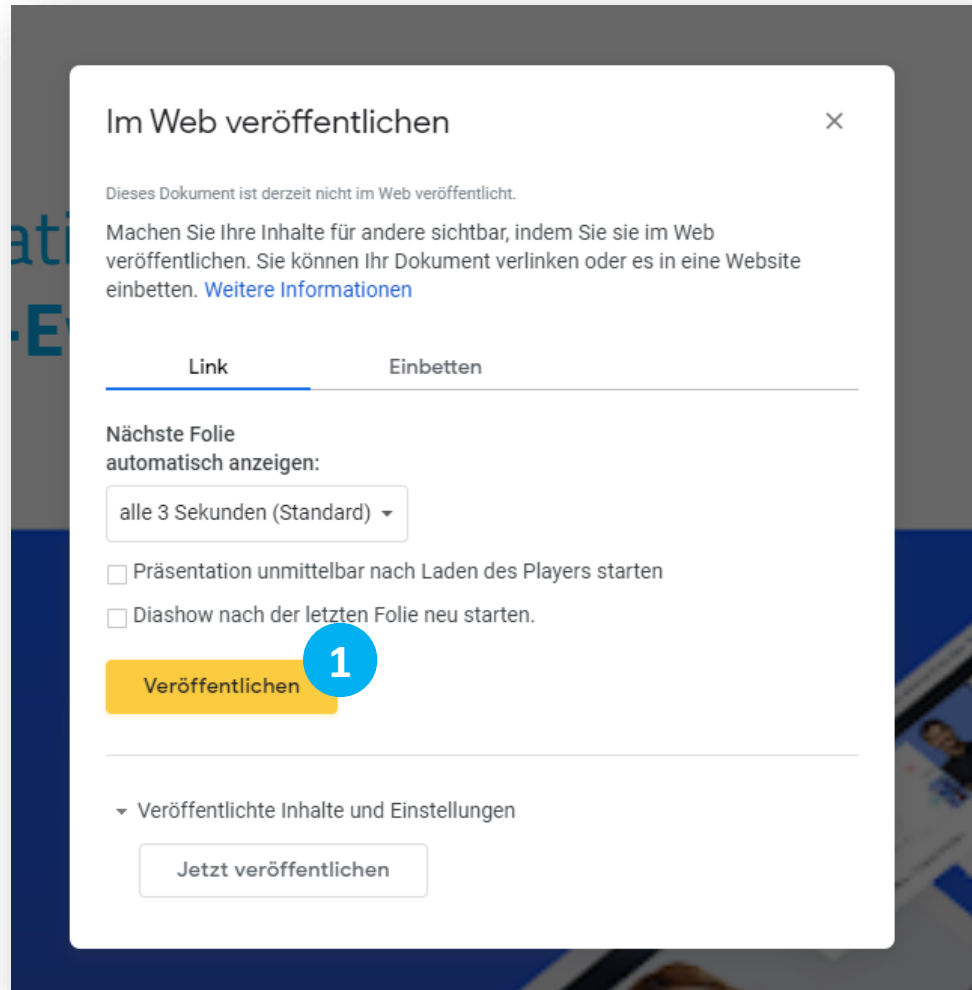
ati
-E

Im Web veröffentlichen

×

Dieses Dokument ist derzeit nicht im Web veröffentlicht.

Machen Sie Ihre Inhalte für andere sichtbar, indem Sie sie im Web veröffentlichen. Sie können Ihr Dokument verlinken oder es in eine Website einbetten. Weitere Informationen

Link

Einbetten

Nächste Folie automatisch anzeigen:

alle 3 Sekunden (Standard)

Präsentation unmittelbar nach Laden des Players starten

Diashow nach der letzten Folie neu starten.

1

Veröffentlichen

Veröffentlichte Inhalte und Einstellungen

Jetzt veröffentlichen